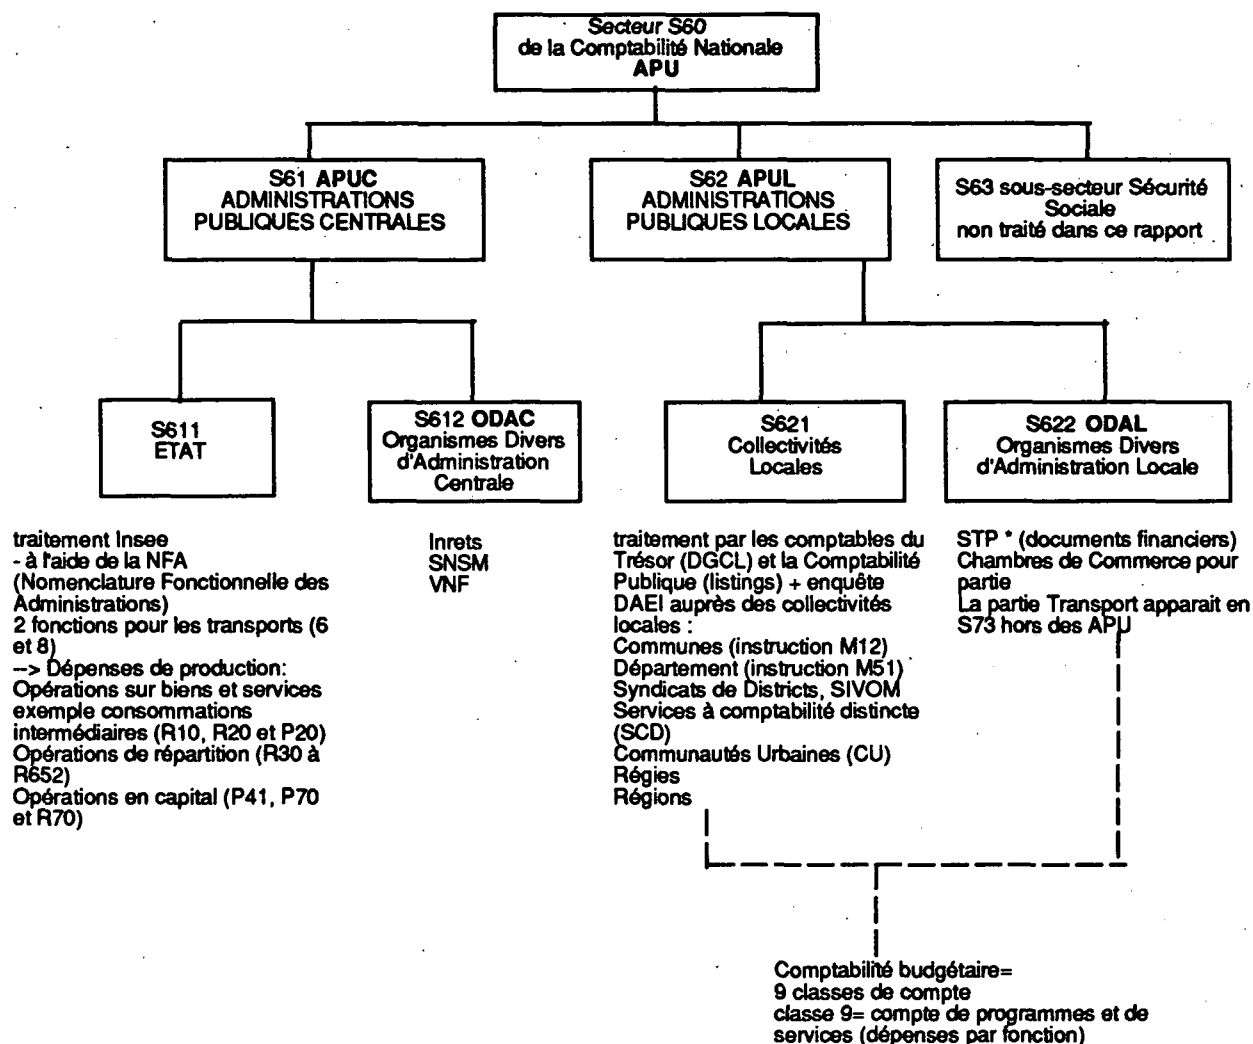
Secteur S60
de la Comptabilité Nationale
APU

S61 APUC
ADMINISTRATIONS
PUBLIQUES CENTRALES

S62 APUL
ADMINISTRATIONS
PUBLIQUES LOCALES

S63 sous-secteur Sécurité Sociale
non traité dans ce rapport

S611
ETAT

S612 ODAC
Organismes Divers d'Administration Centrale

S621
Collectivités Locales

S622 ODAL
Organismes Divers d'Administration Locale

traitement Insee
- à l'aide de la NFA (Nomenclature Fonctionnelle des Administrations)
2 fonctions pour les transports (6 et 8)
--> Dépenses de production:
Opérations sur biens et services exemple consommations intermédiaires (R10, R20 et P20)
Opérations de répartition (R30 à R652)
Opérations en capital (P41, P70 et R70)

Inrets
SNSM
VNF

traitement par les comptables du Trésor (DGCL) et la Comptabilité Publique (listings) + enquête DAEI auprès des collectivités locales :
Communes (instruction M12)
Département (instruction M51)
Syndicats de Districts, SIVOM
Services à comptabilité distincte (SCD)
Communautés Urbaines (CU)
Régies
Régions

STP * (documents financiers)
Chambres de Commerce pour partie
La partie Transport apparait en S73 hors des APU

Comptabilité budgétaire=
9 classes de compte
classe 9= compte de programmes et de services (dépenses par fonction)